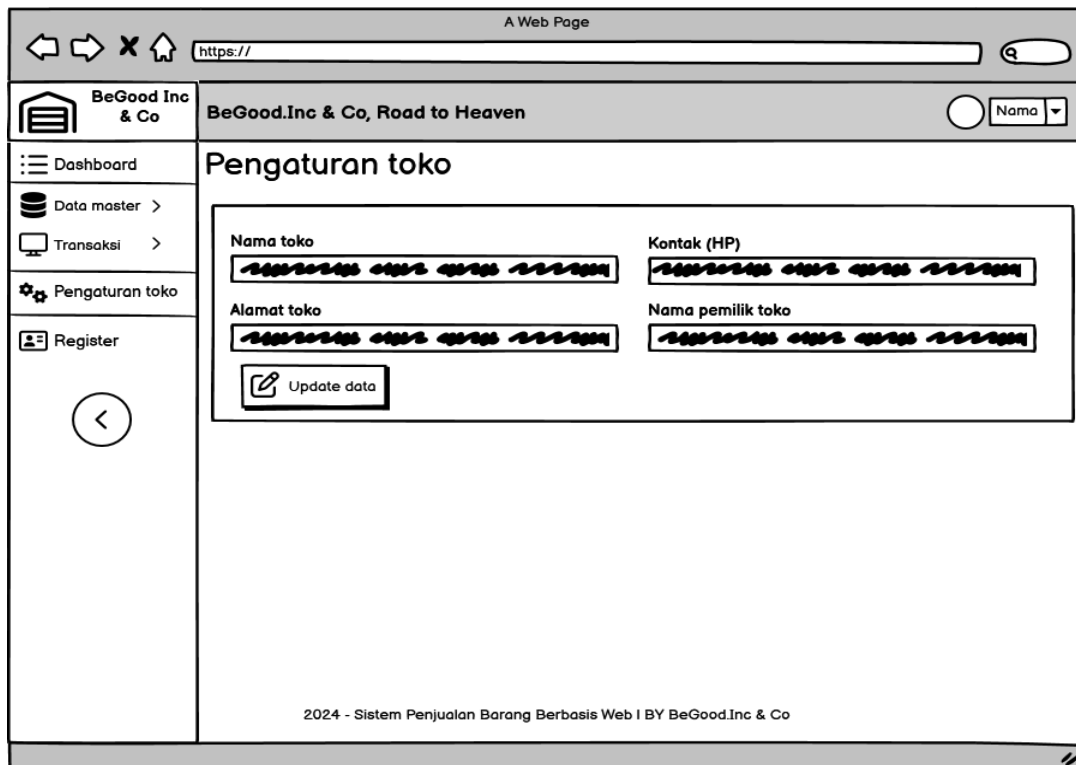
A Web Page

https://

BeGood Inc & Co

BeGood.Inc & Co, Road to Heaven

Nama

Dashboard

Data master >

Transaksi >

Pengaturan toko

Register

Pengaturan toko

Nama toko

Kontak (HP)

Alamat toko

Nama pemilik toko

Update data

2024 - Sistem Penjualan Barang Berbasis Web I BY BeGood.Inc & Co